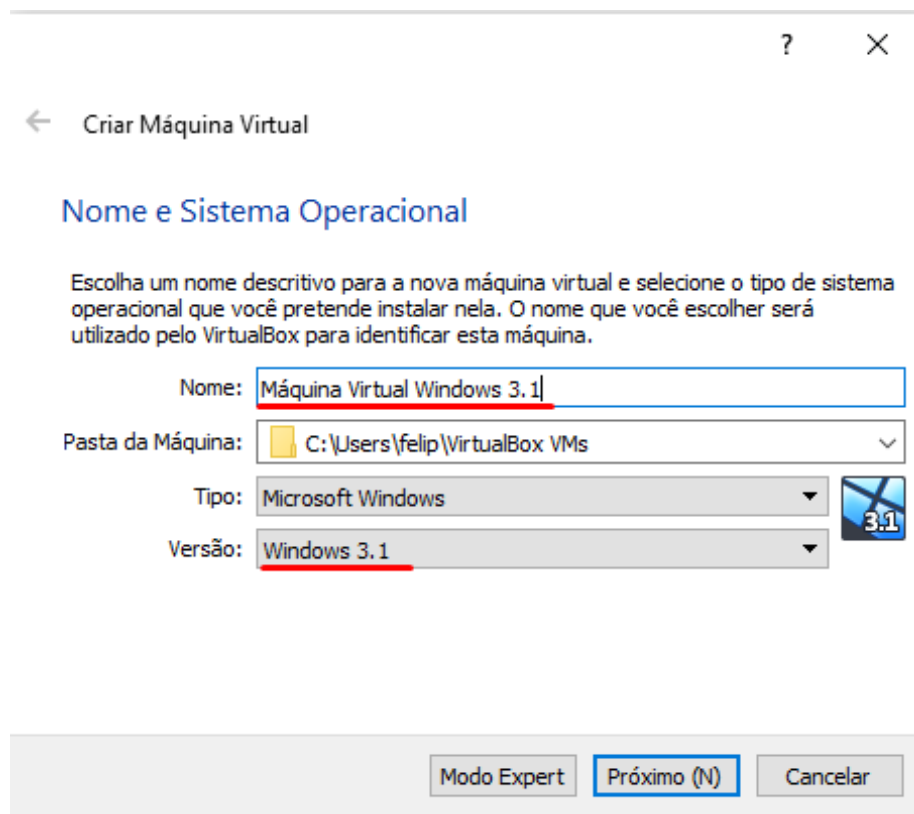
?
×

Criar Máquina Virtual

Nome e Sistema Operacional

Escolha um nome descritivo para a nova máquina virtual e selecione o tipo de sistema operacional que você pretende instalar nela. O nome que você escolher será utilizado pelo VirtualBox para identificar esta máquina.

Nome: Máquina Virtual Windows 3.1

Pasta da Máquina: C:\Users\felip\VirtualBox VMs

Tipo: Microsoft Windows

Versão: Windows 3.1

3.1

Modo Expert
Próximo (N)
Cancelar